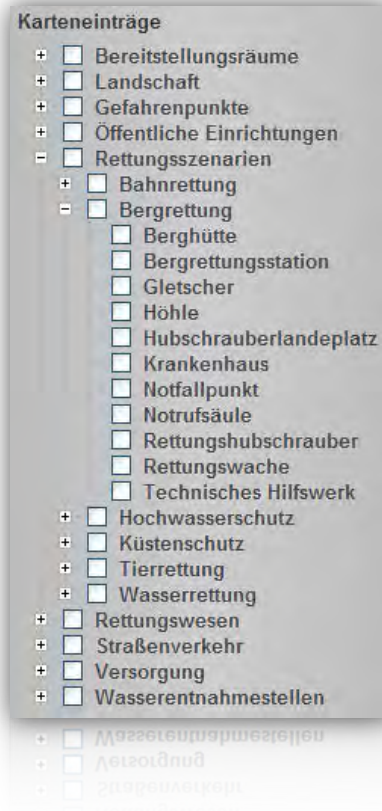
Karteneinträge

+ Bereitstellungsräume
+ Landschaft
+ Gefahrenpunkte
+ Öffentliche Einrichtungen
− Rettungsszenarien
+ Bahnrettung
− Bergrettung
Berghütte
Bergrettungsstation
Gletscher
Höhle
Hubschrauberlandeplatz
Krankenhaus
Notfallpunkt
Notrufsäule
Rettungshubschrauber
Rettungswache
Technisches Hilfswerk
+ Hochwasserschutz
+ Küstenschutz
+ Tierrettung
+ Wasserrettung
+ Rettungswesen
+ Straßenverkehr
+ Versorgung
+ Wasserentnahmestellen